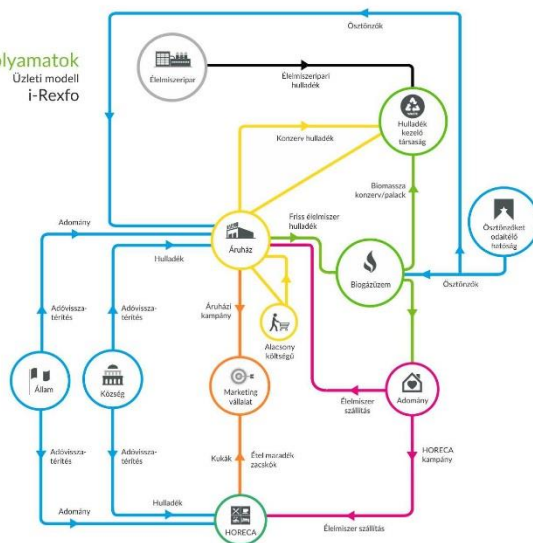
olyamatok
Üzleti modell
i-Rexfo

Ösztönzők
Élelmiszeripar
Élelmiszeripari hulladék
Hulladék kezelő társaság
Konzerv hulladék
Biomassza konzerv/palack
Adomány
Friss élelmiszer hulladék
Ösztönzőket odaítélő hatóság
Áruház
Hulladék
Biogázüzem
Ösztönzők
Adóvissza-térítés
Adóvissza-térítés
Áruházi kampány
Alacsony költségű
Állam
Község
Élelmiszer szállítás
Adomány
Marketing vállalat
Adóvissza-térítés
Adóvissza-térítés
HORECA kampány
Kukák
Étel maradék zacskók
Hulladék
Adomány
Élelmiszer szállítás
HORECA